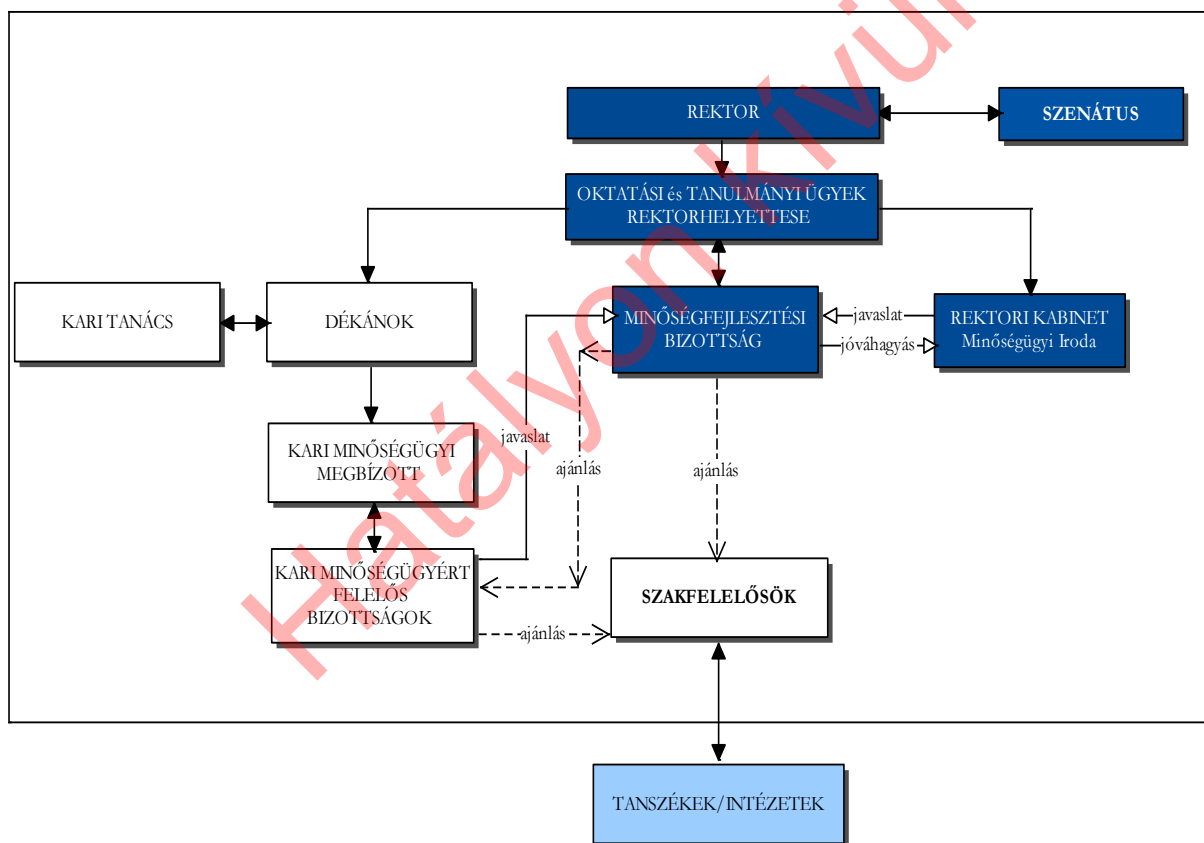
Hatályon kívül

REKTOR

SZENÁTUS

OKTATÁSI és TANULMÁNYI ÜGYEK REKTORHELYETTESE

KARI TANÁCS

DÉKÁNOK

MINŐSÉGFEJLESZTÉSI BIZOTTSÁG

javaslat

jóváhagyás

REKTORI KABINET Minőségügyi Iroda

KARI MINŐSÉGÜGYI MEGBÍZOTT

javaslat

ajánlás

ajánlás

KARI MINŐSÉGÜGYÉRT FELELŐS BIZOTTSÁGOK

SZAKFELELŐSÖK

ajánlás

TANSZÉKEK/INTÉZETEK